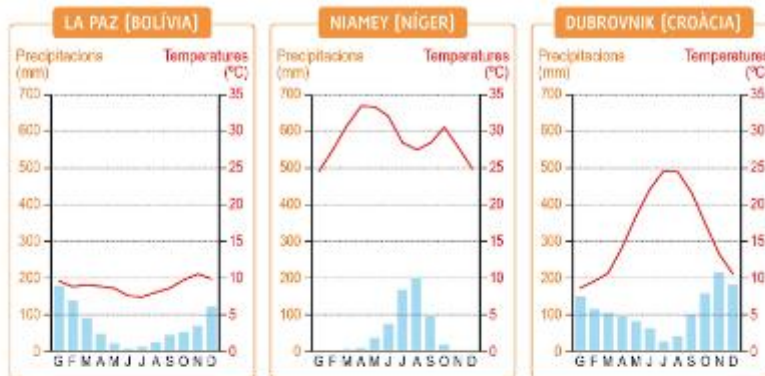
LA PAZ (BOLÍVIA)

Precipitacions (mm)
Temperatures (°C)

700 600 500 400 300 200 100 0
35 30 25 20 15 10 5 0

G F M A M J J A S O N D

NIAMEY (NÍGER)

Precipitacions (mm)
Temperatures (°C)

700 600 500 400 300 200 100 0
35 30 25 20 15 10 5 0

G F M A M J J A S O N D

DUBROVNIK (CROÀCIA)

Precipitacions (mm)
Temperatures (°C)

700 600 500 400 300 200 100 0
35 30 25 20 15 10 5 0

G F M A M J J A S O N D